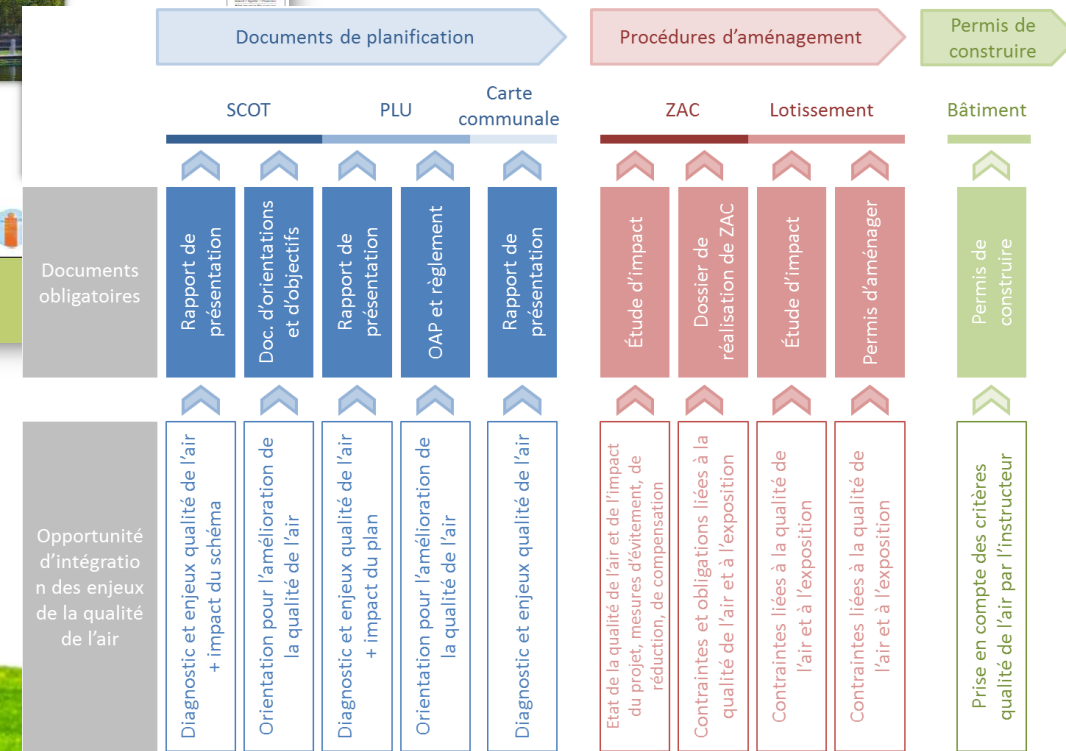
Documents de planification

Procédures d'aménagement

Permis de construire

SCOT

PLU

Carte communale

ZAC

Lotissement

Bâtiment

Documents obligatoires

Rapport de présentation

Doc. d'orientations et d'objectifs

Rapport de présentation

OAP et règlement

Rapport de présentation

Étude d'impact

Dossier de réalisation de ZAC

Étude d'impact

Permis d'aménager

Permis de construire

Opportunité d'intégration des enjeux de la qualité de l'air

Diagnostic et enjeux qualité de l'air + impact du schéma

Orientation pour l'amélioration de la qualité de l'air

Diagnostic et enjeux qualité de l'air + impact du plan

Orientation pour l'amélioration de la qualité de l'air

Diagnostic et enjeux qualité de l'air

Etat de la qualité de l'air et de l'impact du projet, mesures d'évitement, de réduction, de compensation

Contraintes et obligations liées à la qualité de l'air et à l'exposition

Contraintes liées à la qualité de l'air et à l'exposition

Contraintes liées à la qualité de l'air et à l'exposition

Prise en compte des critères qualité de l'air par l'instructeur